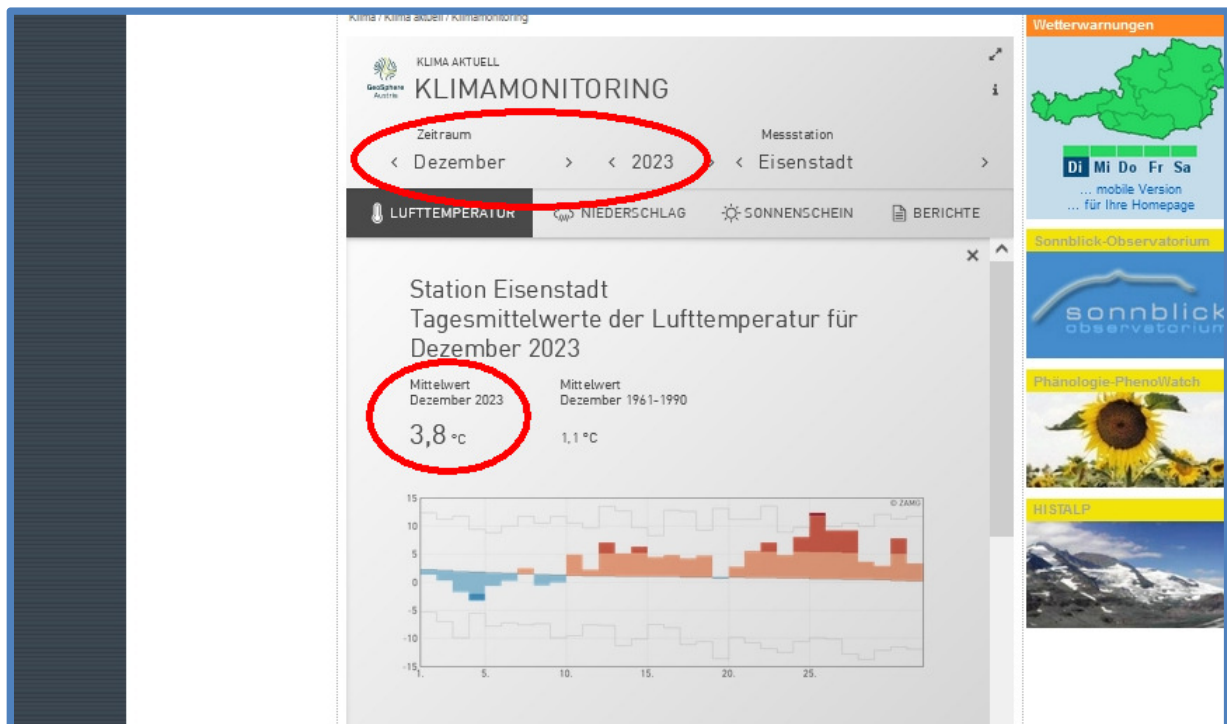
Klima / Klima aktuell / Klimamonitoring

GeoSphere Austria

KLIMA AKTUELL
KLIMAMONITORING

Zeitraum
‹ Dezember › ‹ 2023 ›

Messstation
‹ Eisenstadt ›

LUFTTEMPERATUR NIEDERSCHLAG SONNENSCHEIN BERICHTE

Station Eisenstadt
Tagesmittelwerte der Lufttemperatur für Dezember 2023

Mittelwert
Dezember 2023
3,8 °C

Mittelwert
Dezember 1961-1990
1,1 °C

© ZAMG

15
10
5
0
-5
-10
-15

1. 5. 10. 15. 20. 25.

Wetterwarnungen
Di Mi Do Fr Sa
... mobile Version
... für Ihre Homepage

Sonnblick-Observatorium
sonnblick observatorium

Phänologie-PhenoWatch

HISTALP